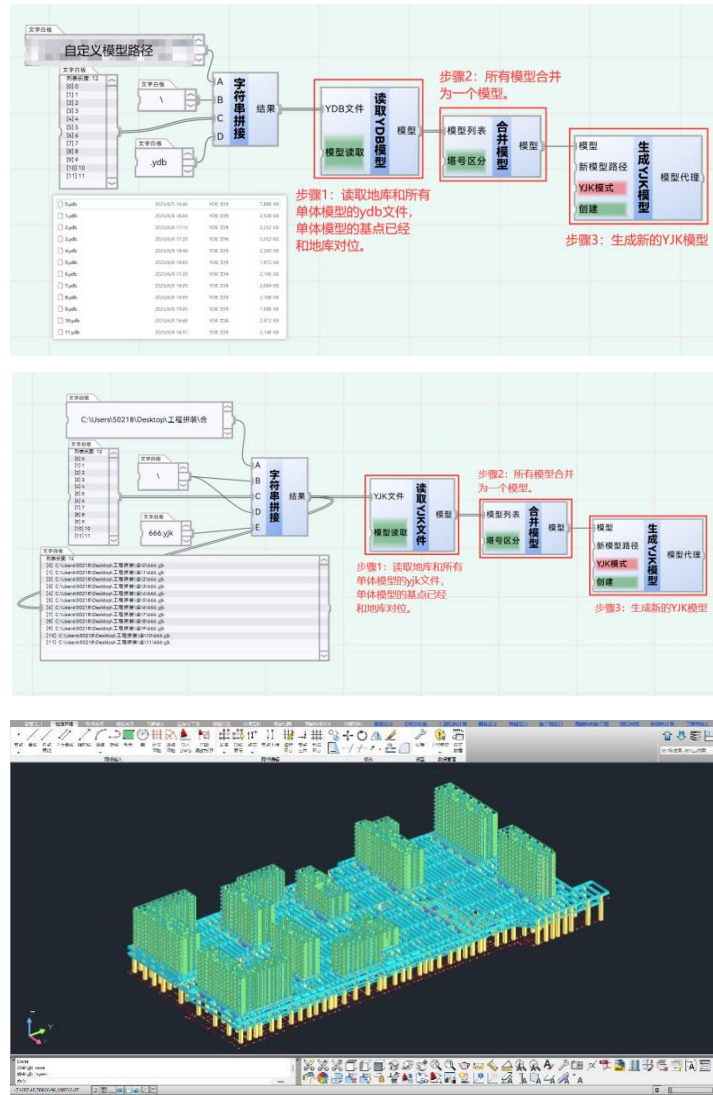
文字面板
自定义模型路径

文字面板
列表长度: 12
[0] 0
[1] 1
[2] 2
[3] 3
[4] 4
[5] 5
[6] 6
[7] 7
[8] 8
[9] 9
[10] 10
[11] 11

文字面板
\

文字面板
.ydb

A
B
C
D
字符串拼接
结果

YDB文件
模型读取
读取YDB模型
模型

步骤2：所有模型合并为一个模型。

模型列表
塔号区分
合并模型
模型

模型
新模型路径
YJK模式
创建
生成YJK模型
模型代理

步骤1：读取地库和所有单体模型的ydb文件，单体模型的基点已经和地库对位。

步骤3：生成新的YJK模型

0.ydb
1.ydb
2.ydb
3.ydb
4.ydb
5.ydb
6.ydb
7.ydb
8.ydb
9.ydb
10.ydb
11.ydb

文字面板
C:\Users\50218\Desktop\工程拼装\合

文字面板
列表长度: 12
[0] 0
[1] 1
[2] 2
[3] 3
[4] 4
[5] 5
[6] 6
[7] 7
[8] 8
[9] 9
[10] 10
[11] 11

文字面板
\

文字面板
666.yjk

A
B
C
D
E
字符串拼接
结果

YJK文件
模型读取
读取YJK文件
模型

步骤2：所有模型合并为一个模型。

模型列表
塔号区分
合并模型
模型

模型
新模型路径
YJK模式
创建
生成YJK模型
模型代理

步骤1：读取地库和所有单体模型的yjk文件，单体模型的基点已经和地库对位。

步骤3：生成新的YJK模型

文字面板
列表长度: 12
[0] C:\Users\50218\Desktop\工程拼装\合\0\666.yjk
[1] C:\Users\50218\Desktop\工程拼装\合\1\666.yjk
[2] C:\Users\50218\Desktop\工程拼装\合\2\666.yjk
[3] C:\Users\50218\Desktop\工程拼装\合\3\666.yjk
[4] C:\Users\50218\Desktop\工程拼装\合\4\666.yjk
[5] C:\Users\50218\Desktop\工程拼装\合\5\666.yjk
[6] C:\Users\50218\Desktop\工程拼装\合\6\666.yjk
[7] C:\Users\50218\Desktop\工程拼装\合\7\666.yjk
[8] C:\Users\50218\Desktop\工程拼装\合\8\666.yjk
[9] C:\Users\50218\Desktop\工程拼装\合\9\666.yjk
[10] C:\Users\50218\Desktop\工程拼装\合\10\666.yjk
[11] C:\Users\50218\Desktop\工程拼装\合\11\666.yjk

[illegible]